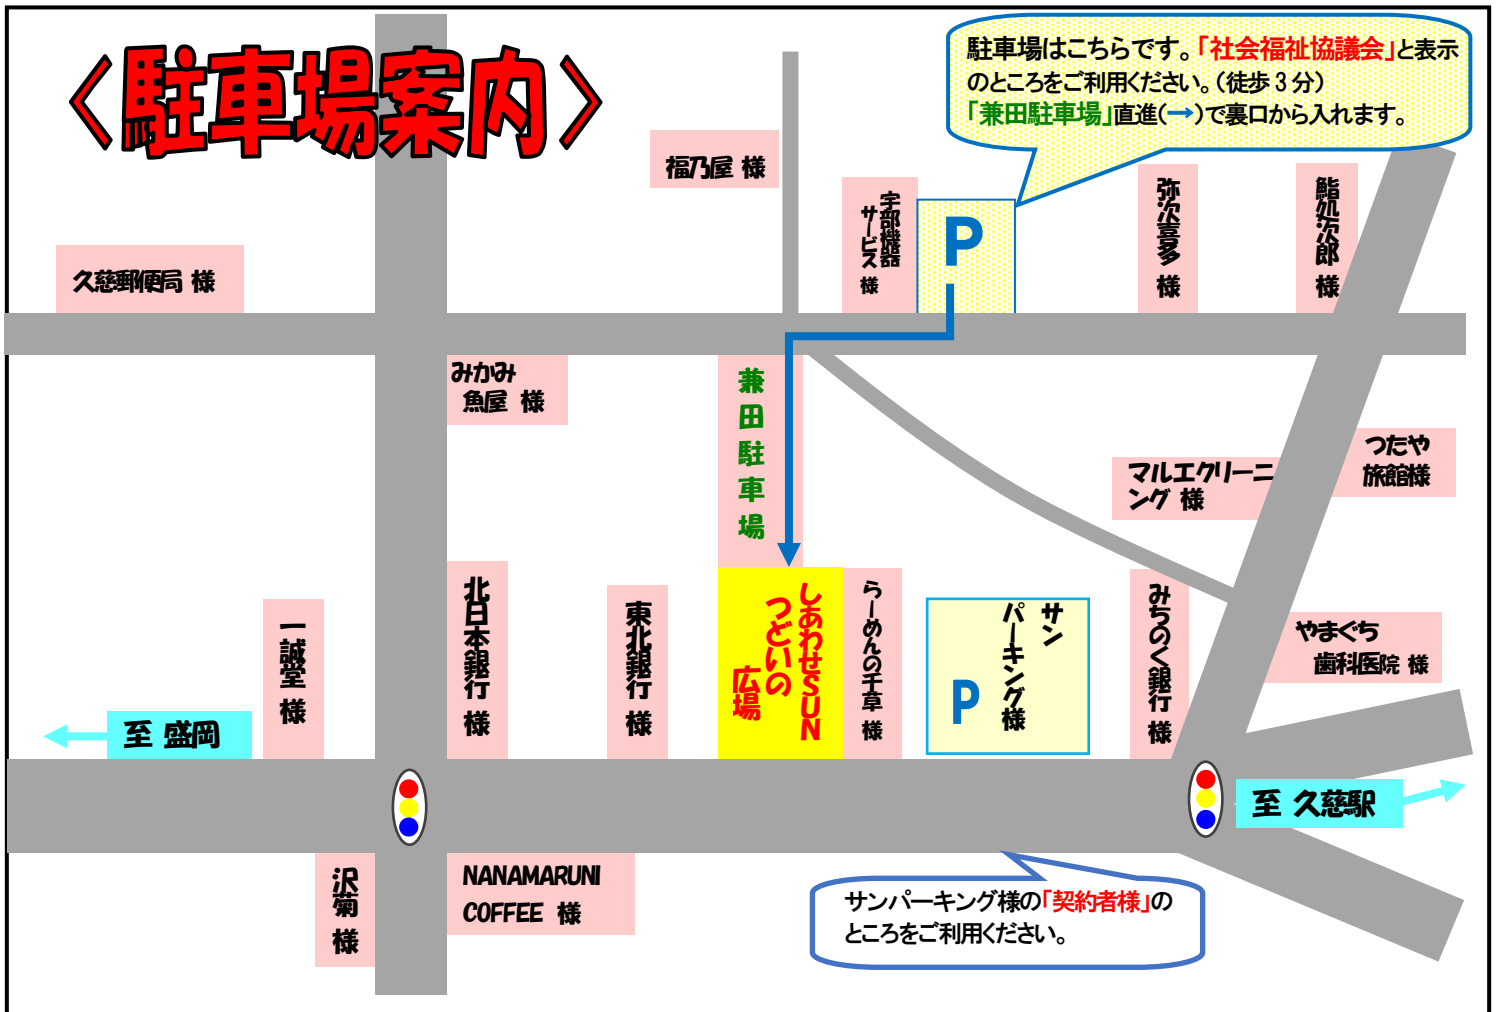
〈駐車場案内〉

駐車場はこちらです。「社会福祉協議会」と表示のところをご利用ください。（徒歩３分）
「兼田駐車場」直進（→）で裏口から入れます。

福乃屋 様

宇部機器サービス 様

P

弥次喜多 様

熊ん次郎 様

久慈郵便局 様

みかみ魚屋 様

兼田駐車場

マルエクリーニング 様

つたや旅館様

一誠堂 様

北日本銀行 様

東北銀行 様

しあわせSUNつどいの広場

らーめんの千草 様

サンパーキング様

P

みちのく銀行 様

やまぐち歯科医院 様

至 盛岡

至 久慈駅

沢菊 様

NANAMARUNI COFFEE 様

サンパーキング様の「契約者様」のところをご利用ください。